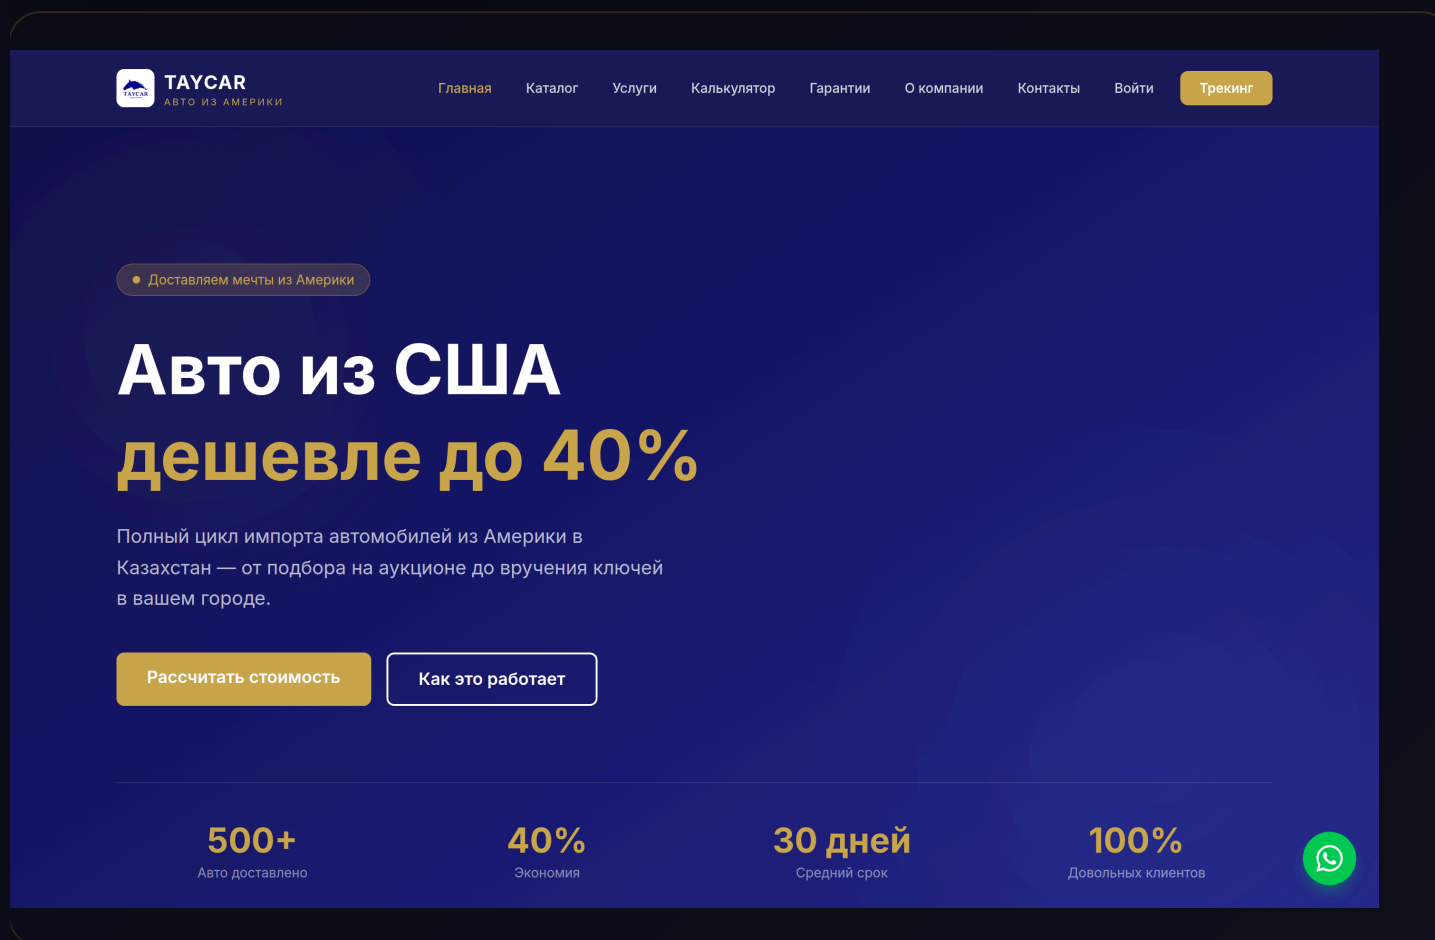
TAYCAR
TAYCAR
АВТО ИЗ АМЕРИКИ

Главная Каталог Услуги Калькулятор Гарантии О компании Контакты Войти Трекинг

Доставляем мечты из Америки

Авто из США
дешевле до 40%

Полный цикл импорта автомобилей из Америки в Казахстан — от подбора на аукционе до вручения ключей в вашем городе.

Рассчитать стоимость
Как это работает

500+
Авто доставлено

40%
Экономия

30 дней
Средний срок

100%
Довольных клиентов